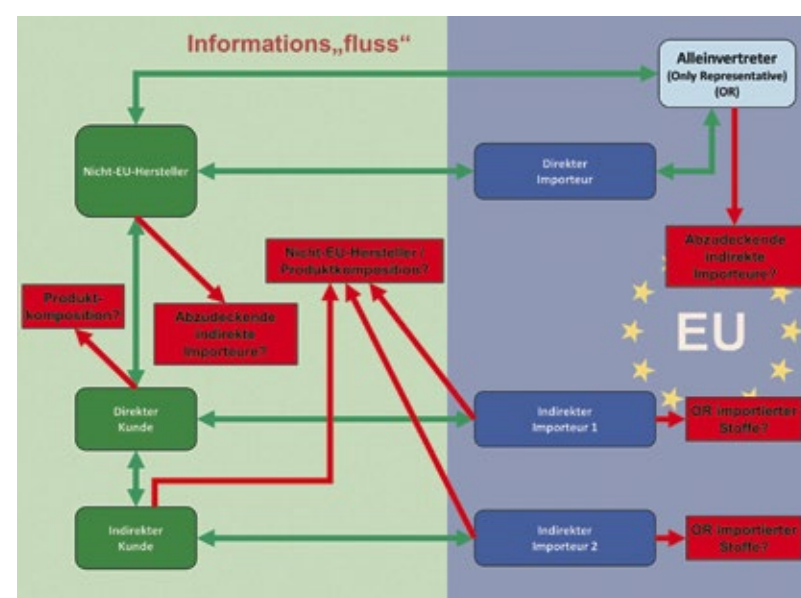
Informations„fluss“

Alleinvertreter (Only Representative) (OR)

Nicht-EU-Hersteller

Direkter Importeur

Abzudeckende indirekte Importeure?

Nicht-EU-Hersteller / Produktkomposition?

Produktkomposition?

Abzudeckende indirekte Importeure?

EU

Direkter Kunde

Indirekter Importeur 1

OR importierter Stoffe?

Indirekter Kunde

Indirekter Importeur 2

OR importierter Stoffe?